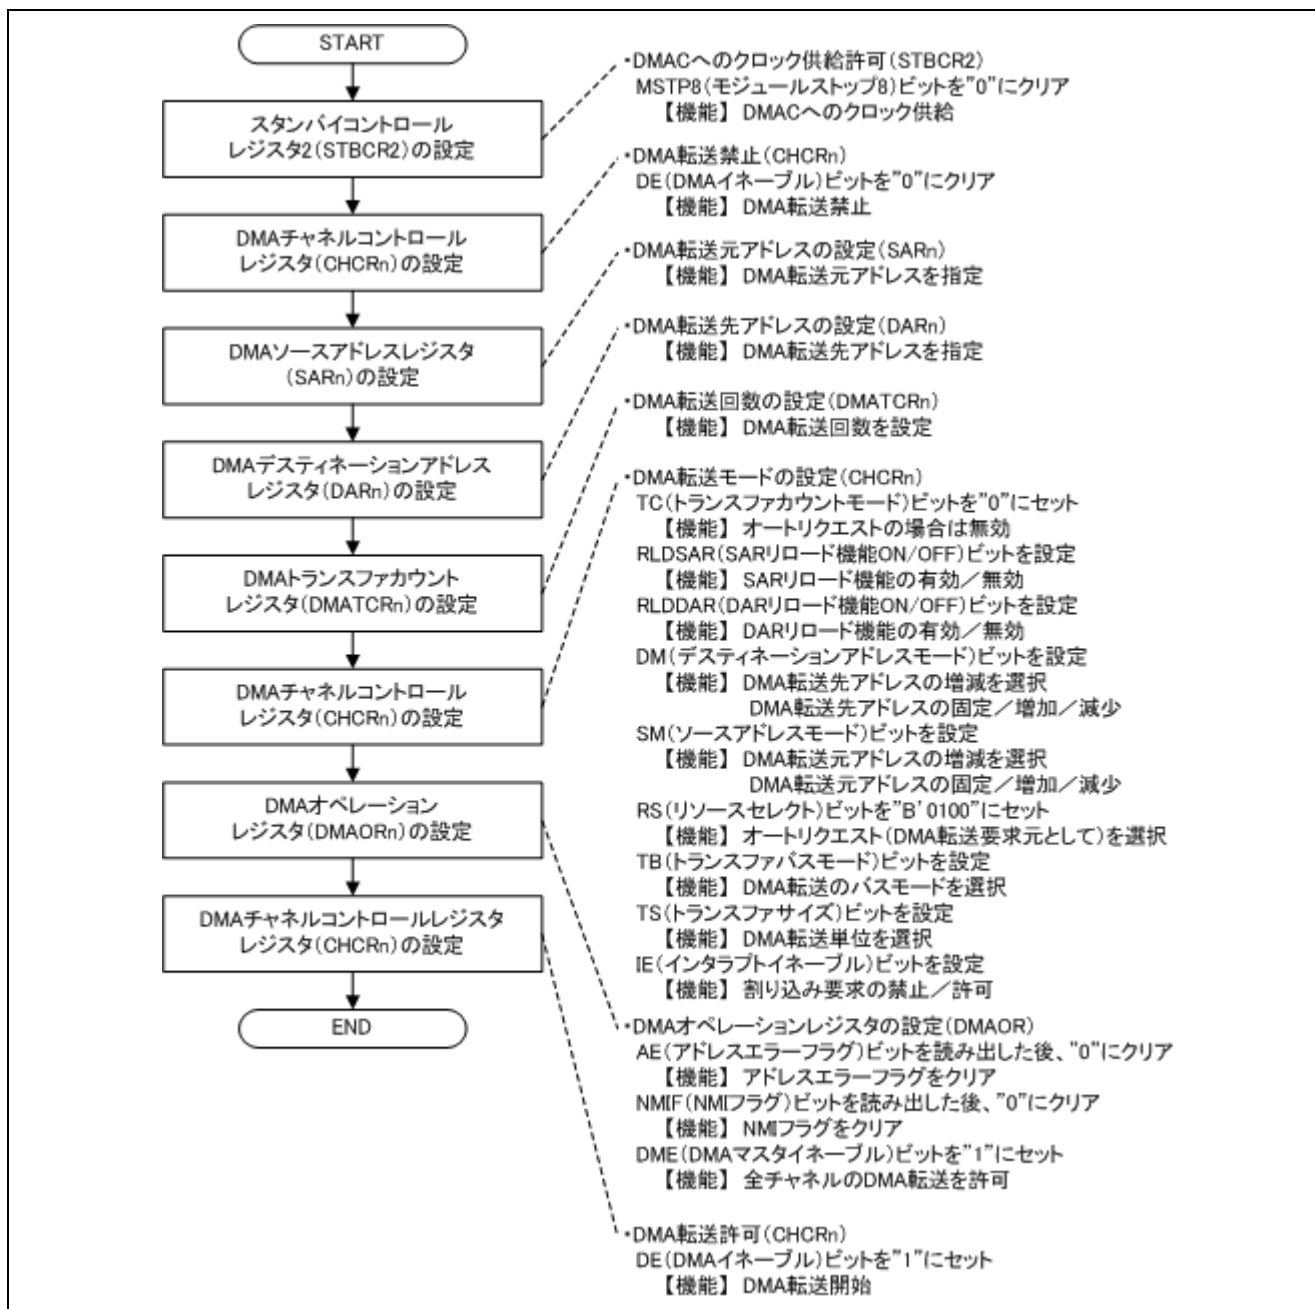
START

スタンバイコントロールレジスタ2(STBCR2)の設定

DMAチャネルコントロールレジスタ(CHCRn)の設定

DMAソースアドレスレジスタ(SARn)の設定

DMAデスティネーションアドレスレジスタ(DARn)の設定

DMAトランスファカウントレジスタ(DMATCRn)の設定

DMAチャネルコントロールレジスタ(CHCRn)の設定

DMAオペレーションレジスタ(DMAORn)の設定

DMAチャネルコントロールレジスタレジスタ(CHCRn)の設定

END

・DMACへのクロック供給許可(STBCR2)
MSTP8(モジュールストップ8)ビットを"0"にクリア
【機能】 DMACへのクロック供給

・DMA転送禁止(CHCRn)
DE(DMAイネーブル)ビットを"0"にクリア
【機能】 DMA転送禁止

・DMA転送元アドレスの設定(SARn)
【機能】 DMA転送元アドレスを指定

・DMA転送先アドレスの設定(DARn)
【機能】 DMA転送先アドレスを指定

・DMA転送回数の設定(DMATCRn)
【機能】 DMA転送回数を設定

・DMA転送モードの設定(CHCRn)
TC(トランスファカウントモード)ビットを"0"にセット
【機能】 オートリクエストの場合は無効
RLDSAR(SARリロード機能ON/OFF)ビットを設定
【機能】 SARリロード機能の有効/無効
RLDDAR(DARリロード機能ON/OFF)ビットを設定
【機能】 DARリロード機能の有効/無効
DM(デスティネーションアドレスモード)ビットを設定
【機能】 DMA転送先アドレスの増減を選択
DMA転送先アドレスの固定/増加/減少
SM(ソースアドレスモード)ビットを設定
【機能】 DMA転送元アドレスの増減を選択
DMA転送元アドレスの固定/増加/減少
RS(リソースセレクト)ビットを"B'0100"にセット
【機能】 オートリクエスト(DMA転送要求元として)を選択
TB(トランスファバスモード)ビットを設定
【機能】 DMA転送のバスモードを選択
TS(トランスファサイズ)ビットを設定
【機能】 DMA転送単位を選択
IE(インタラプトイネーブル)ビットを設定
【機能】 割り込み要求の禁止/許可

・DMAオペレーションレジスタの設定(DMAOR)
AE(アドレスエラーフラグ)ビットを読み出した後、"0"にクリア
【機能】 アドレスエラーフラグをクリア
NMIF(NMIフラグ)ビットを読み出した後、"0"にクリア
【機能】 NMIフラグをクリア
DME(DMAマスタイネーブル)ビットを"1"にセット
【機能】 全チャネルのDMA転送を許可

・DMA転送許可(CHCRn)
DE(DMAイネーブル)ビットを"1"にセット
【機能】 DMA転送開始